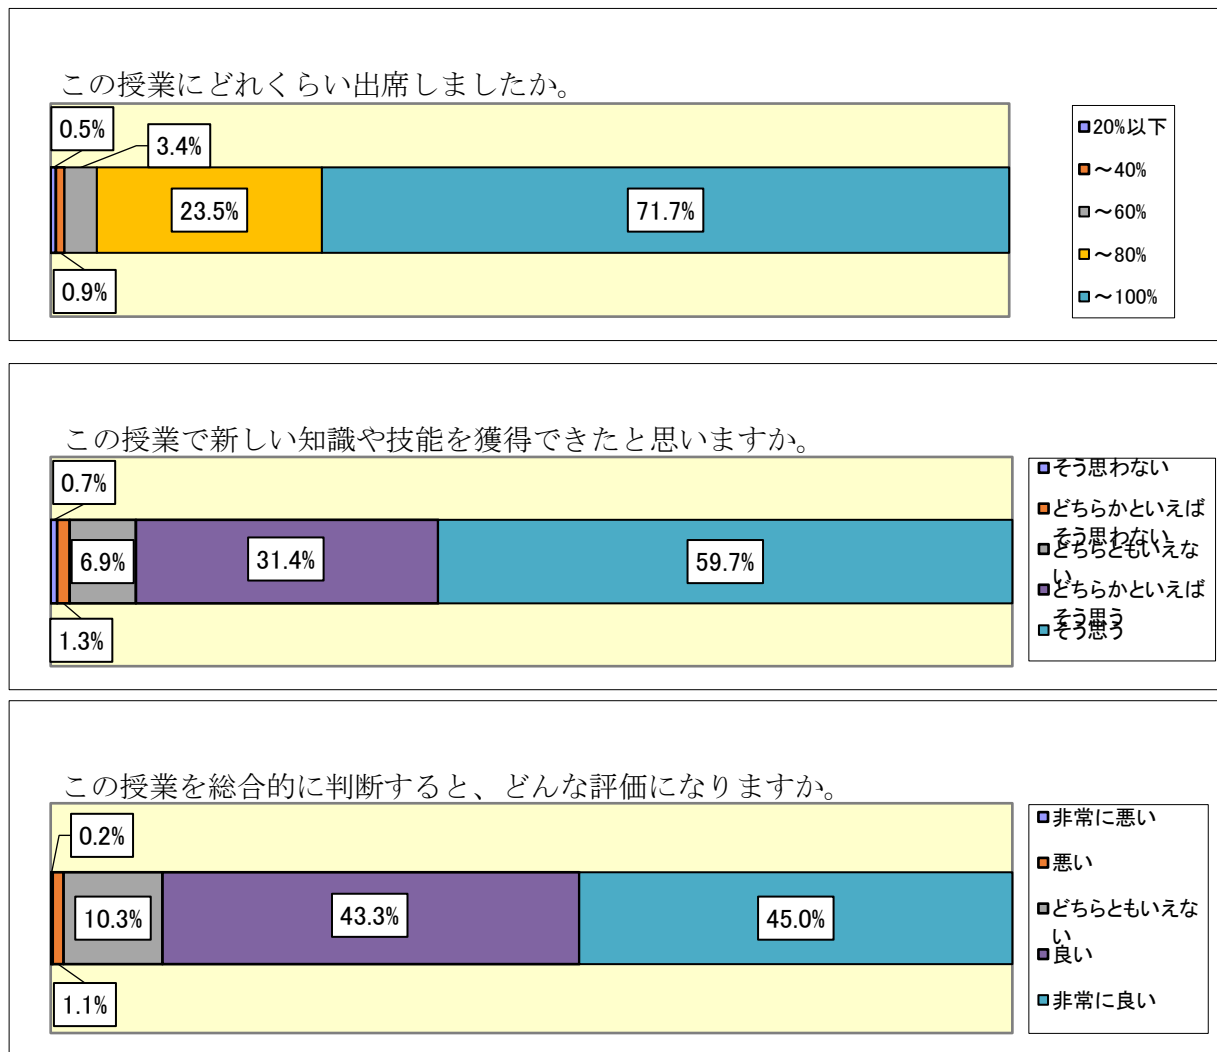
この授業にどれくらい出席しましたか。

0.5%
3.4%
23.5%
71.7%
0.9%

20%以下
～40%
～60%
～80%
～100%

この授業で新しい知識や技能を獲得できたと思いますか。

0.7%
6.9%
31.4%
59.7%
1.3%

そう思わない
どちらかといえばそう思わない
どちらともいえない
どちらかといえばそう思う
そう思う

この授業を総合的に判断すると、どんな評価になりますか。

0.2%
10.3%
43.3%
45.0%
1.1%

非常に悪い
悪い
どちらともいえない
良い
非常に良い